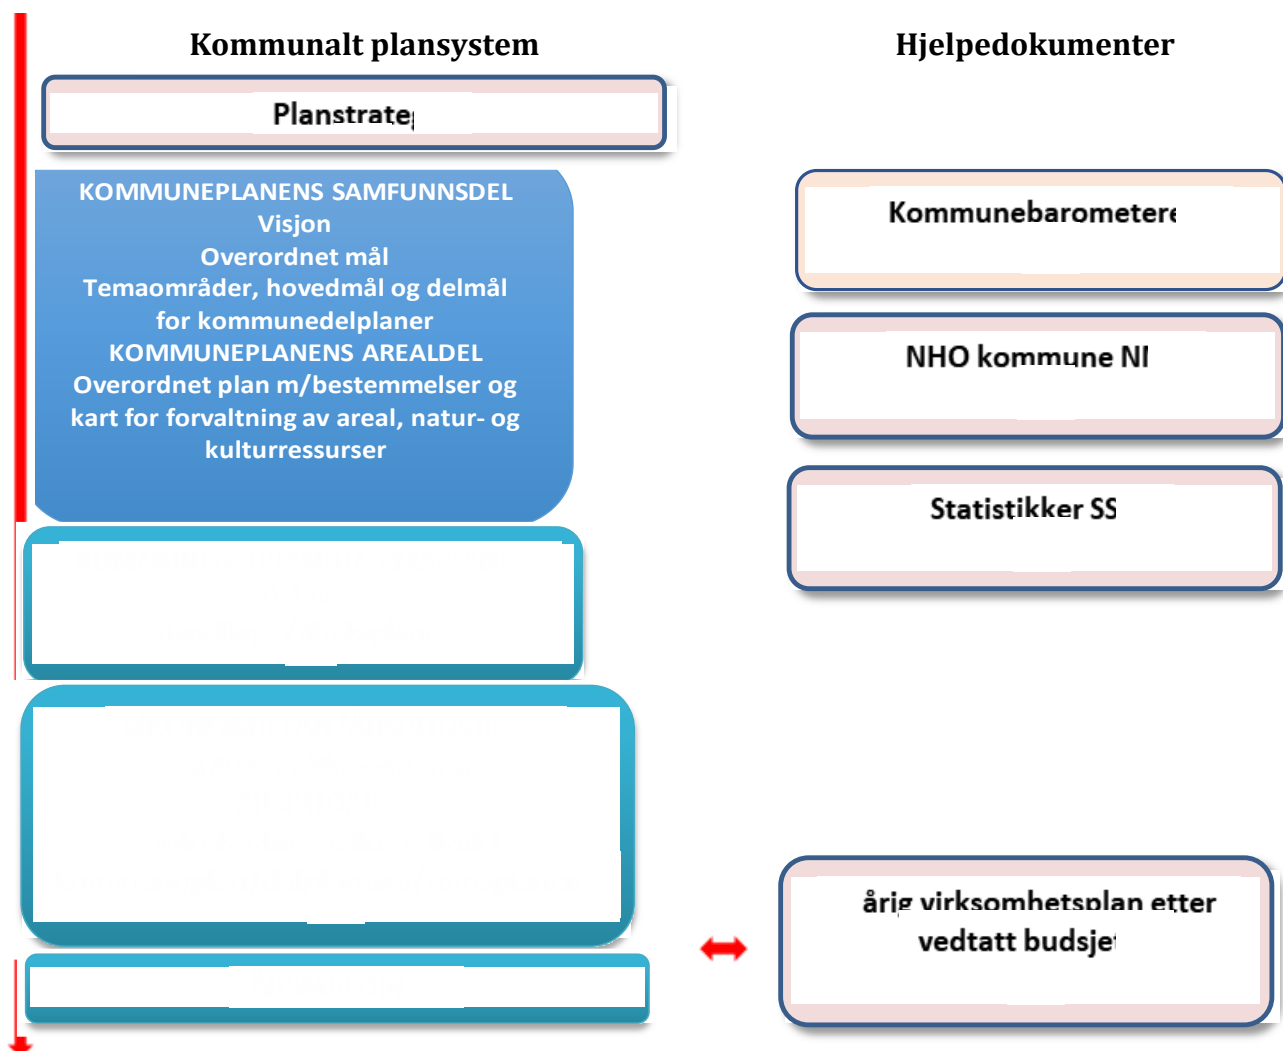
Kommunalt plansystem

Hjelpedokumenter

Planstrate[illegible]

KOMMUNEPLANENS SAMFUNNSDEL
Visjon
Overordnet mål
Temaområder, hovedmål og delmål for kommunedelplaner
KOMMUNEPLANENS AREALDEL
Overordnet plan m/bestemmelser og kart for forvaltning av areal, natur- og kulturressurser

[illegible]

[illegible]

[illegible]

Kommunebarometere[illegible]

NHO kommune NI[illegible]

Statistikker SS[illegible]

årig virksomhetsplan etter vedtatt budsje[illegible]